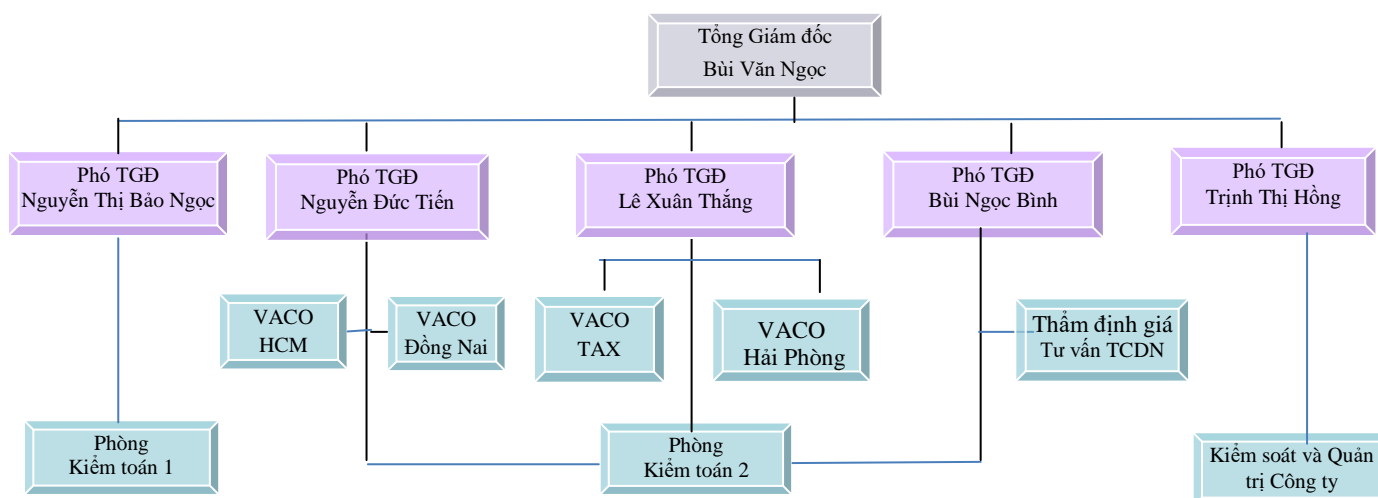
Tổng Giám đốc
Bùi Văn Ngọc

Phó TGĐ
Nguyễn Thị Bảo Ngọc

Phó TGĐ
Nguyễn Đức Tiến

Phó TGĐ
Lê Xuân Thắng

Phó TGĐ
Bùi Ngọc Bình

Phó TGĐ
Trịnh Thị Hồng

VACO
HCM

VACO
Đồng Nai

VACO
TAX

VACO
Hải Phòng

Thẩm định giá
Tư vấn TCDN

Phòng
Kiểm toán 1

Phòng
Kiểm toán 2

Kiểm soát và Quản trị Công ty